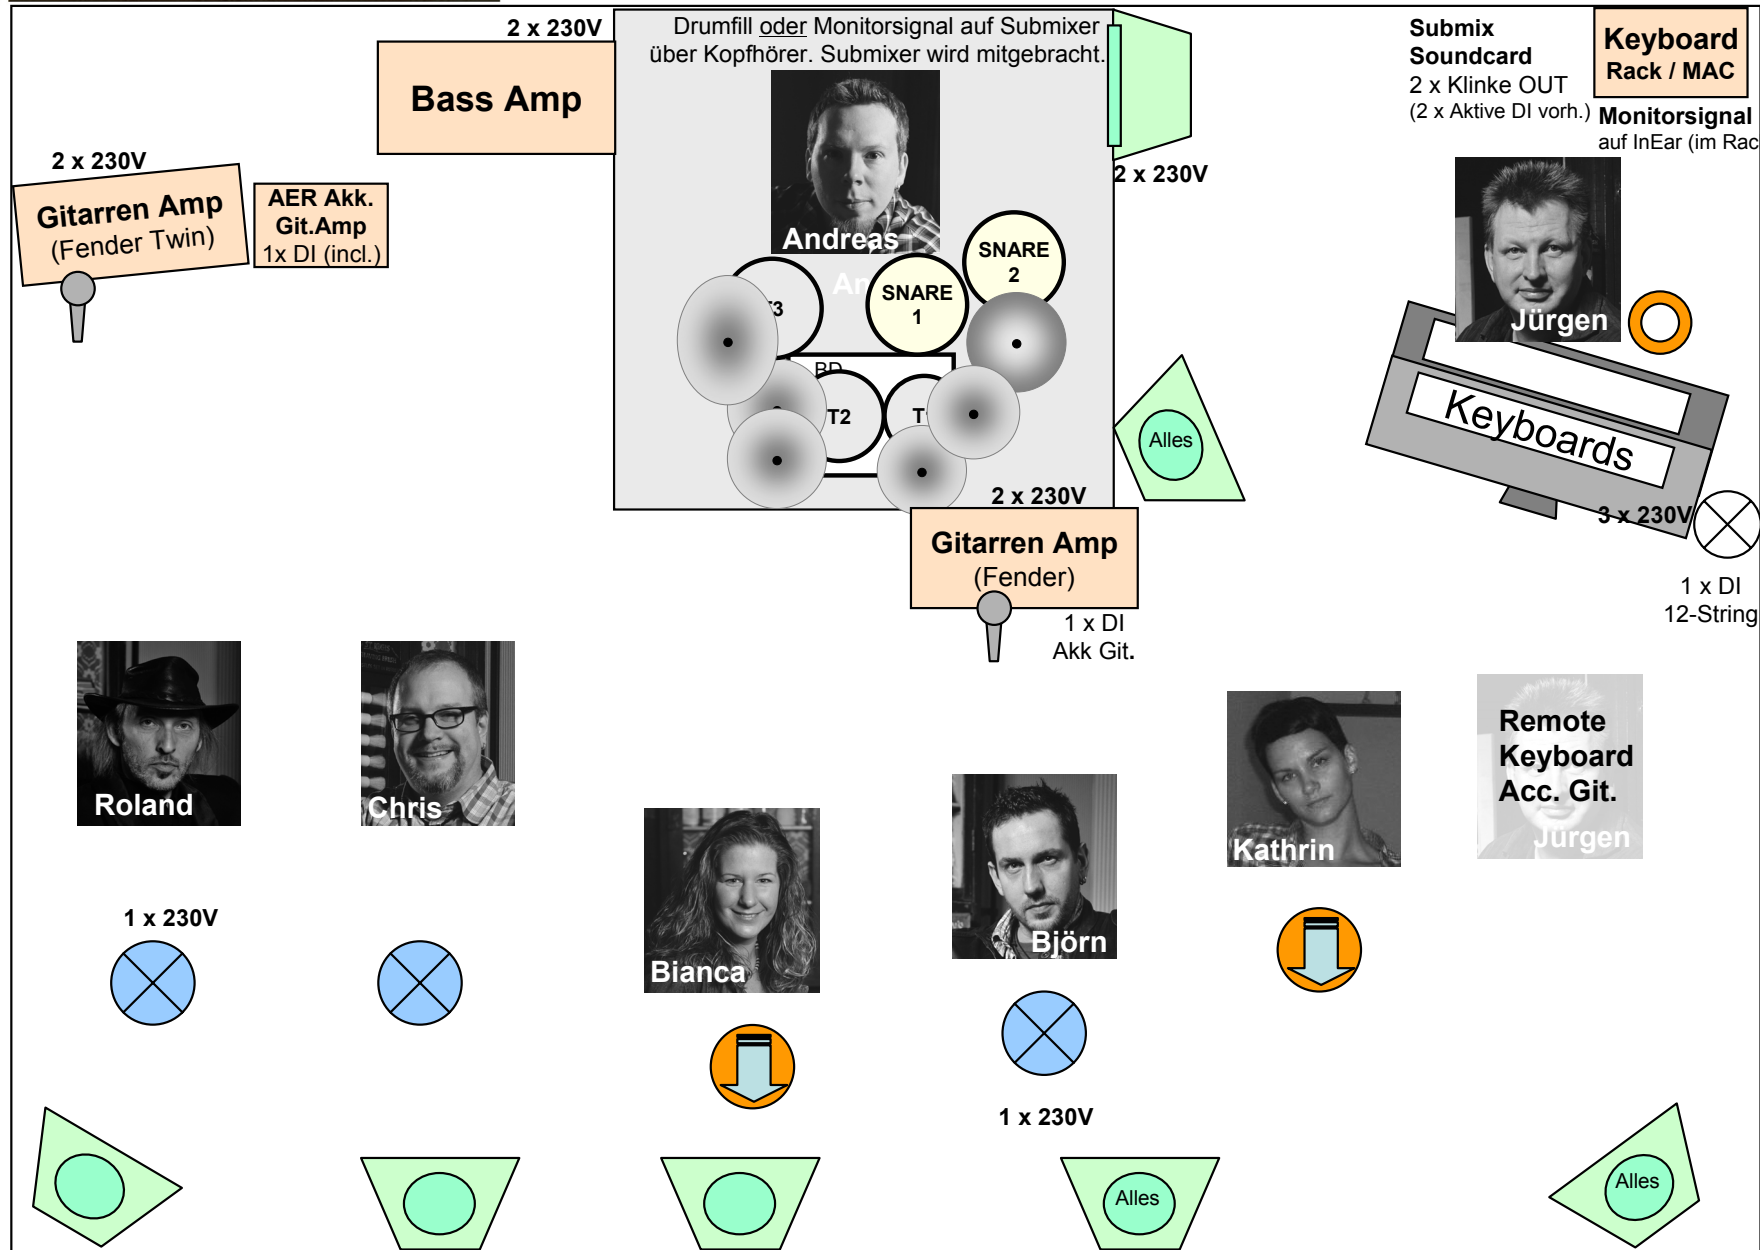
2 x 230V

Bass Amp

Drumfill oder Monitorsignal auf Submixer über Kopfhörer. Submixer wird mitgebracht.

Andreas

An

SNARE 2

SNARE 1

T3

BD

T2

T

2 x 230V

2 x 230V

Gitarren Amp (Fender Twin)

AER Akk. Git.Amp 1x DI (incl.)

2 x 230V

Submix Soundcard 2 x Klinke OUT (2 x Aktive DI vorh.)

Keyboard Rack / MAC

Monitorsignal auf InEar (im Rac

Jürgen

Keyboards

Alles

2 x 230V

Gitarren Amp (Fender)

1 x DI Akk Git.

3 x 230V

1 x DI 12-String

Roland

Chris

Bianca

Björn

Kathrin

Remote Keyboard Acc. Git.

Jürgen

1 x 230V

1 x 230V

Alles

Alles